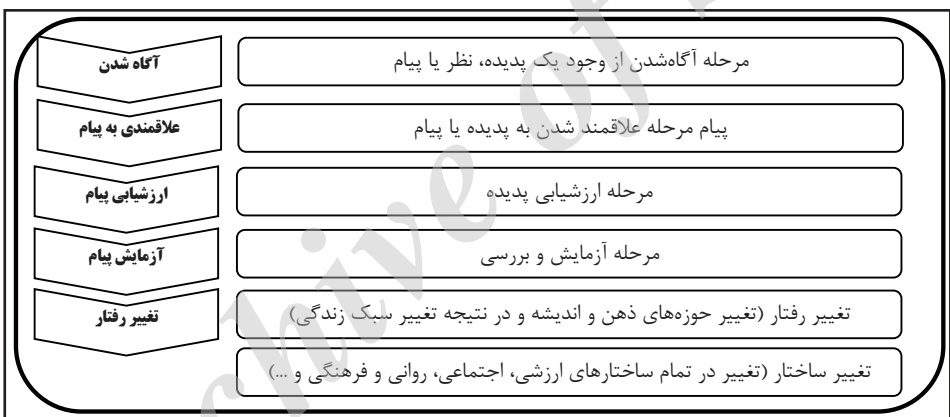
آگاه شدن
مرحله آگاه‌شدن از وجود یک پدیده، نظر یا پیام

علاقمندی به پیام
پیام مرحله علاقمند شدن به پدیده یا پیام

ارزشیابی پیام
مرحله ارزشیابی پدیده

آزمایش پیام
مرحله آزمایش و بررسی

تغییر رفتار
تغییر رفتار (تغییر حوزه‌های ذهن و اندیشه و در نتیجه تغییر سبک زندگی)

تغییر ساختار (تغییر در تمام ساختارهای ارزشی، اجتماعی، روانی و فرهنگی و ...)